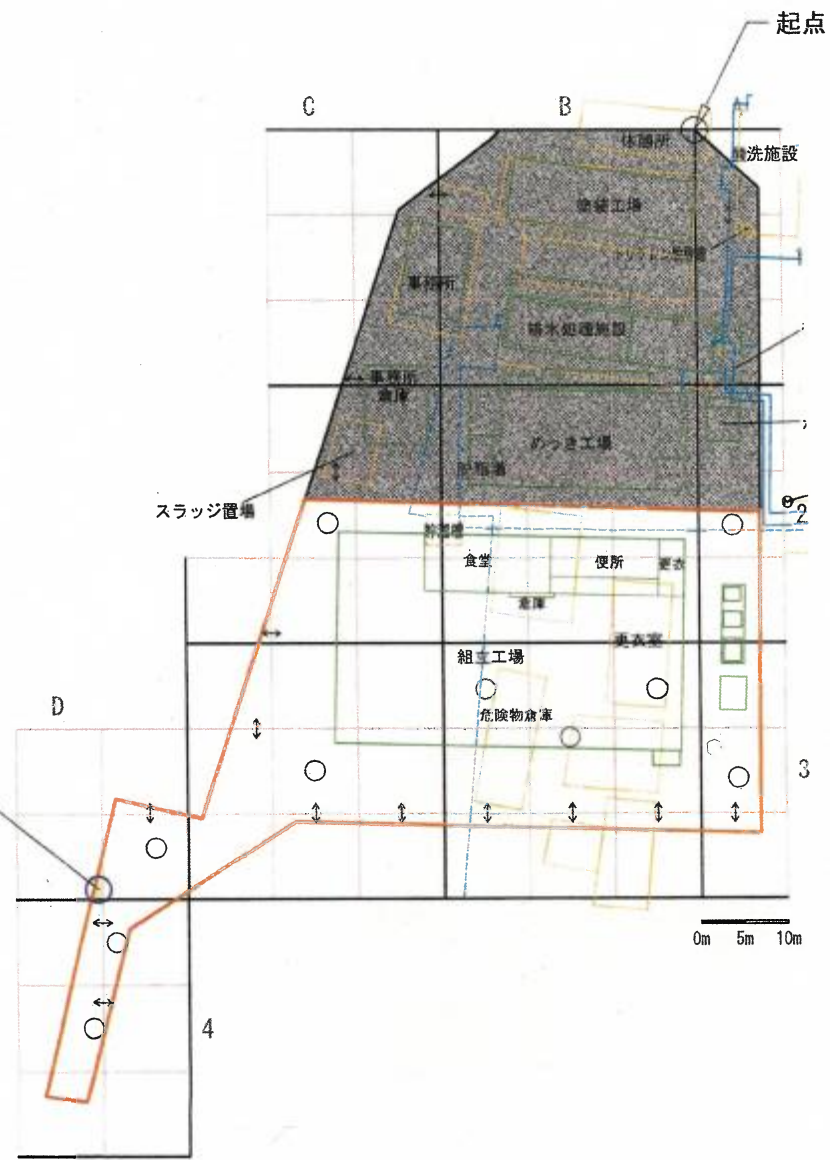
起点

C

B

休憩所

洗施設

塗装工場

トリクレン危険物

事務所

排水処理施設

事務所倉庫

めっき工場

貯油槽

スラッジ置場

2

貯油槽

食堂

便所

更衣

倉庫

更衣室

組立工場

危険物倉庫

D

3

4

0m 5m 10m